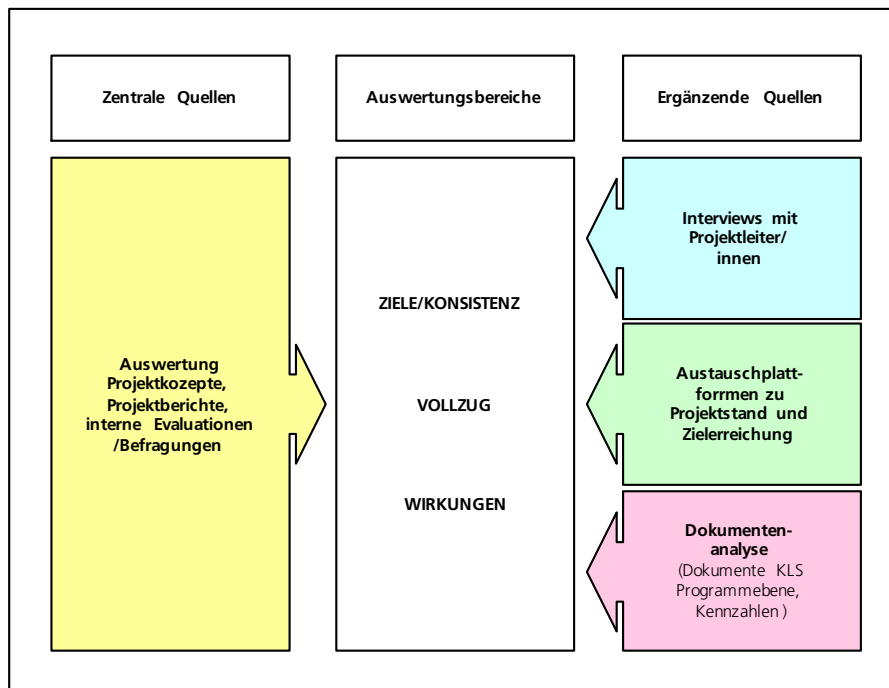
Zentrale Quellen

Auswertungsbereiche

Ergänzende Quellen

Auswertung Projektkozepte, Projektberichte, interne Evaluationen /Befragungen

ZIELE/KONSISTENZ

VOLLZUG

WIRKUNGEN

Interviews mit Projektleiter/ innen

Austauschplattformen zu Projektstand und Zielerreichung

Dokumentenanalyse (Dokumente KLS Programmebene, Kennzahlen )